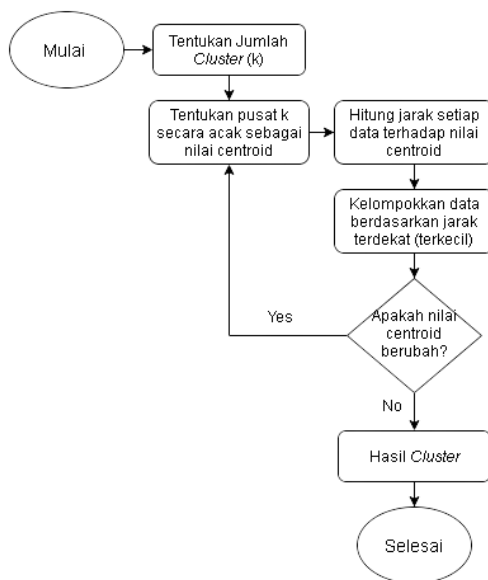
Mulai

Tentukan Jumlah Cluster (k)

Tentukan pusat k secara acak sebagai nilai centroid

Hitung jarak setiap data terhadap nilai centroid

Kelompokkan data berdasarkan jarak terdekat (terkecil)

Apakah nilai centroid berubah?

Yes

No

Hasil Cluster

Selesai